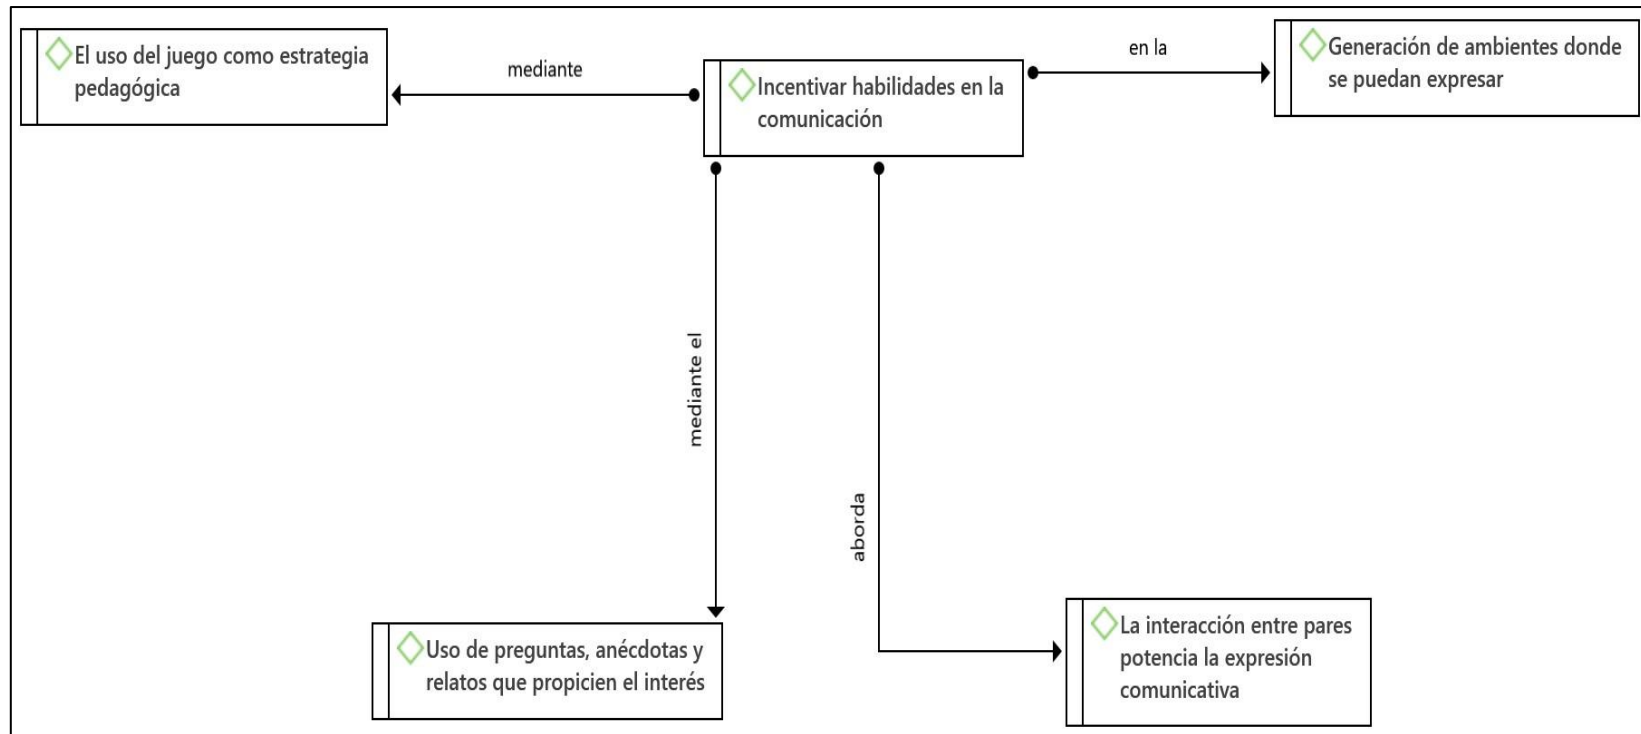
El uso del juego como estrategia pedagógica

mediante

Incentivar habilidades en la comunicación

en la

Generación de ambientes donde se puedan expresar

mediante el

aborda

Uso de preguntas, anécdotas y relatos que propicien el interés

La interacción entre pares potencia la expresión comunicativa